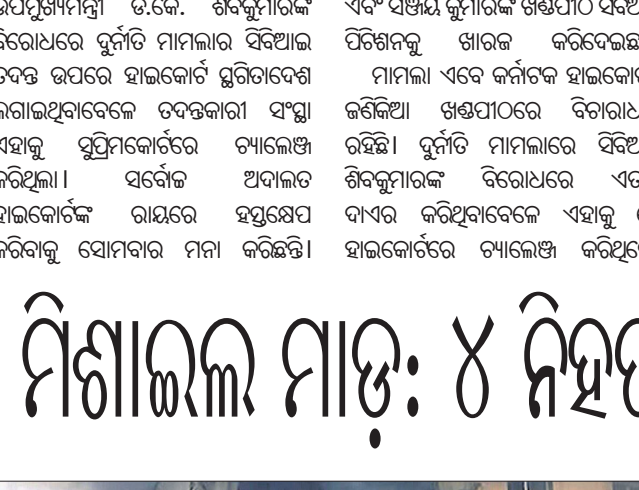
ଉପମୁଖ୍ୟମନ୍ତ୍ରୀ ଡି.କେ. ଶିବକୁମାରଙ୍କ ବିରୋଧରେ ଦୁର୍ନୀତି ମାମଲାର ସିବିଆଇ ତଦନ୍ତ ଉପରେ ହାଇକୋର୍ଟ ସ୍ଥଗିତାଦେଶ ଲଗାଇଥିବାବେଳେ ତଦନ୍ତକାରୀ ସଂସ୍ଥା ଏହାକୁ ସୁପ୍ରିମକୋର୍ଟରେ ଚ୍ୟାଲେଞ୍ଜ କରିଥିଲା। ସର୍ବୋଚ୍ଚ ଅଦାଲତ ହାଇକୋର୍ଟଙ୍କ ରାୟରେ ହସ୍ତକ୍ଷେପ କରିବାକୁ ସୋମବାର ମନା କରିଛନ୍ତି।

ଏବଂ ସଞ୍ଜୟ କୁମାରଙ୍କ ଖଣ୍ଡପୀଠ ସହ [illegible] ପିଟିଶନକୁ ଖାରଜ କରିଦେଇଛ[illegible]
ମାମଲା ଏବେ କର୍ଣାଟକ ହାଇକୋ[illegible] ଜଣିକିଆ ଖଣ୍ଡପୀଠରେ ବିଚାରାଧ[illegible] ରହିଛି। ଦୁର୍ନୀତି ମାମଲାରେ ସିବିଆ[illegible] ଶିବକୁମାରଙ୍କ ବିରୋଧରେ ଏତ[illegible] ଦାଏର କରିଥିବାବେଳେ ଏହାକୁ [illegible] ହାଇକୋର୍ଟରେ ଚ୍ୟାଲେଞ୍ଜ କରିଥି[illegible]

ମିଶାଇଲ ମାଡ଼: ୪ ନିହ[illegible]